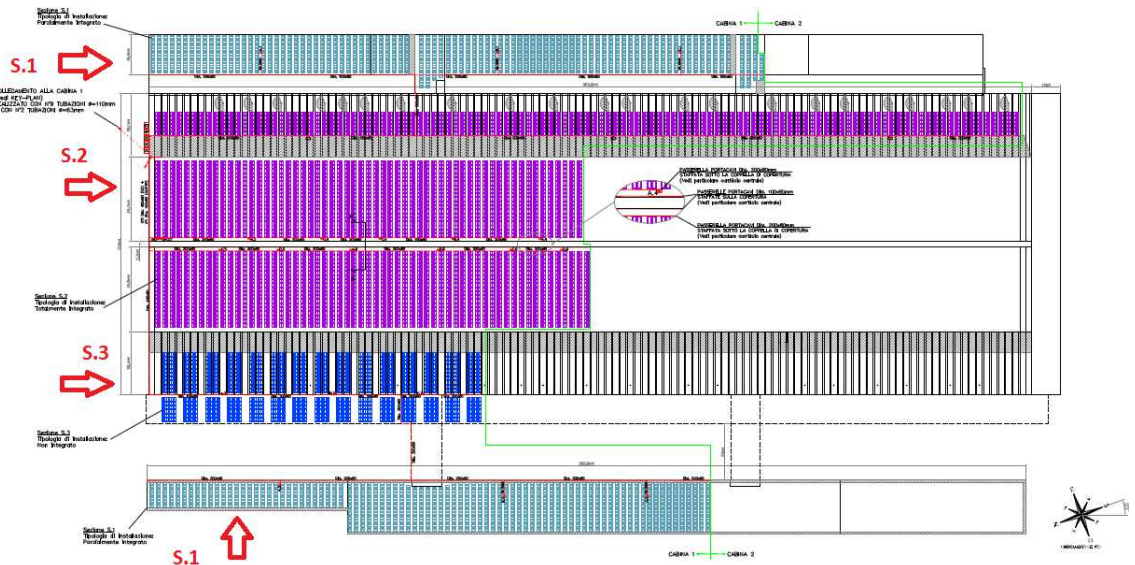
Sezione S.1
Tipologia di Installazione
Parzialmente Integrato

S.1

CABINA 1 CABINA 2

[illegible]LLEGAMENTO ALLA CABINA 1
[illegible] KEY-PLAN)
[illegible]ALIZZATO CON N°3 TUBAZIONI Ø=110mm
CON N°2 TUBAZIONI Ø=63mm

S.2

PASSERELLA PORTACAVI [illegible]
STAFFATA SOTTO LA COPPELLA DI COPERTURA
(Vedi particolare centrale)

PASSERELLE PORTACAVI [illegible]
STAFFATE SULLA COPERTURA
(Vedi particolare centrale)

PASSERELLA PORTACAVI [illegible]
STAFFATA SOTTO LA COPPELLA DI COPERTURA
(Vedi particolare centrale)

Sezione S.2
Tipologia di Installazione
Totalmente Integrato

S.3

Sezione S.3
Tipologia di Installazione
Non Integrato

Sezione S.1
Tipologia di Installazione
Parzialmente Integrato

S.1

CABINA 1 CABINA 2